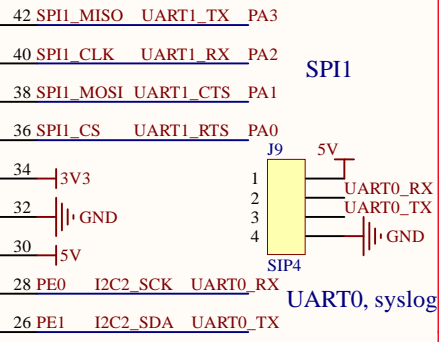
42 SPI1_MISO UART1_TX PA3

40 SPI1_CLK UART1_RX PA2

SPI1

38 SPI1_MOSI UART1_CTS PA1

36 SPI1_CS UART1_RTS PA0

J9

5V

34 3V3

1

UART0_RX

2

UART0_TX

32 GND

3

4

GND

30 5V

SIP4

28 PE0 I2C2_SCK UART0_RX

UART0, syslog

26 PE1 I2C2_SDA UART0_TX